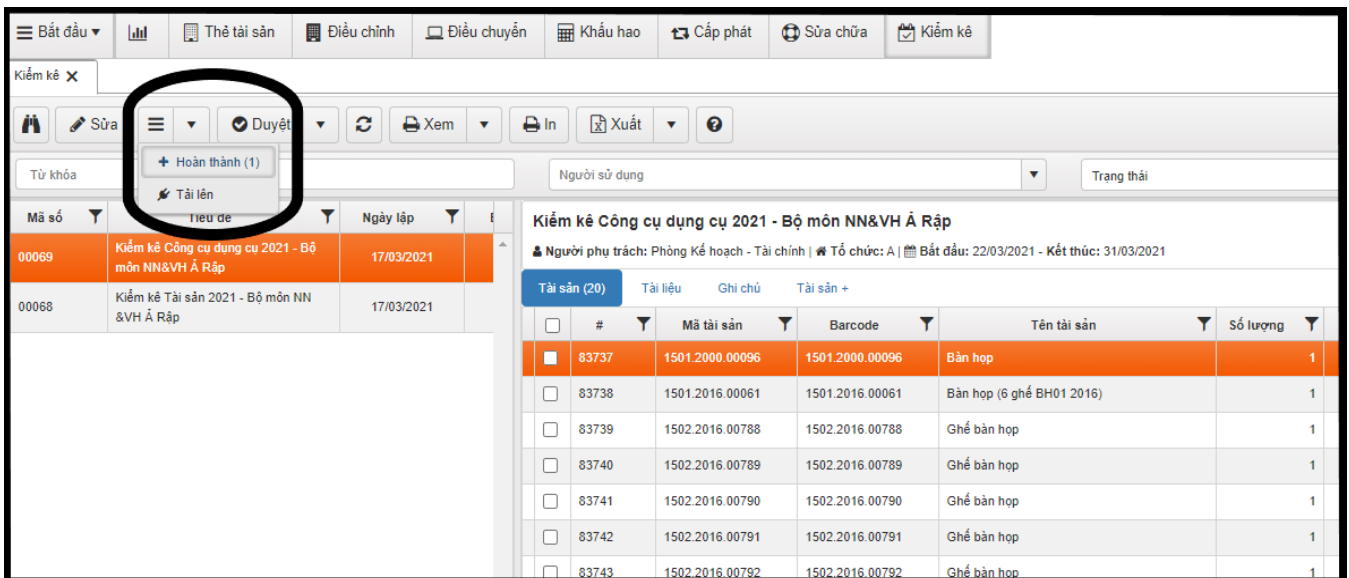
Bắt đầu ▾ | Thẻ tài sản | Điều chỉnh | Điều chuyển | Khấu hao | Cấp phát | Sửa chữa | Kiểm kê

Kiểm kê ✕

Sửa | Duyệt | Xem | In | Xuất

+ Hoàn thành (1)
Tải lên

Từ khóa | Người sử dụng | Trạng thái

| Mã số | Tiêu đề | Ngày lập |
|---|---|---|
| 00069 | Kiểm kê Công cụ dụng cụ 2021 - Bộ môn NN&VH Ả Rập | 17/03/2021 |
| 00068 | Kiểm kê Tài sản 2021 - Bộ môn NN &VH Ả Rập | 17/03/2021 |

Kiểm kê Công cụ dụng cụ 2021 - Bộ môn NN&VH Ả Rập

Người phụ trách: Phòng Kế hoạch - Tài chính | Tổ chức: A | Bắt đầu: 22/03/2021 - Kết thúc: 31/03/2021

Tài sản (20) | Tài liệu | Ghi chú | Tài sản +

| # | Mã tài sản | Barcode | Tên tài sản | Số lượng |
|---|---|---|---|---|
| 83737 | 1501.2000.00096 | 1501.2000.00096 | Bàn họp | 1 |
| 83738 | 1501.2016.00061 | 1501.2016.00061 | Bàn họp (6 ghế BH01 2016) | 1 |
| 83739 | 1502.2016.00788 | 1502.2016.00788 | Ghế bàn họp | 1 |
| 83740 | 1502.2016.00789 | 1502.2016.00789 | Ghế bàn họp | 1 |
| 83741 | 1502.2016.00790 | 1502.2016.00790 | Ghế bàn họp | 1 |
| 83742 | 1502.2016.00791 | 1502.2016.00791 | Ghế bàn họp | 1 |
| 83743 | 1502.2016.00792 | 1502.2016.00792 | Ghế bàn họp | 1 |